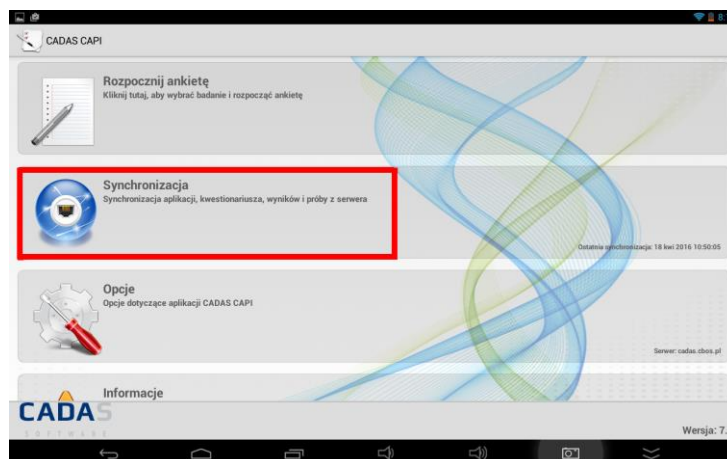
CADAS CAPI

Rozpocznij ankietę
Kliknij tutaj, aby wybrać badanie i rozpocząć ankietę

Synchronizacja
Synchronizacja aplikacji, kwestionariusza, wyników i próby z serwera

Ostatnia synchronizacja: 18 kwi 2016 10:50:05

Opcje
Opcje dotyczące aplikacji CADAS CAPI

Serwer: cadas.cbos.pl

Informacje

CADAS
SOFTWARE

Wersja: 7.